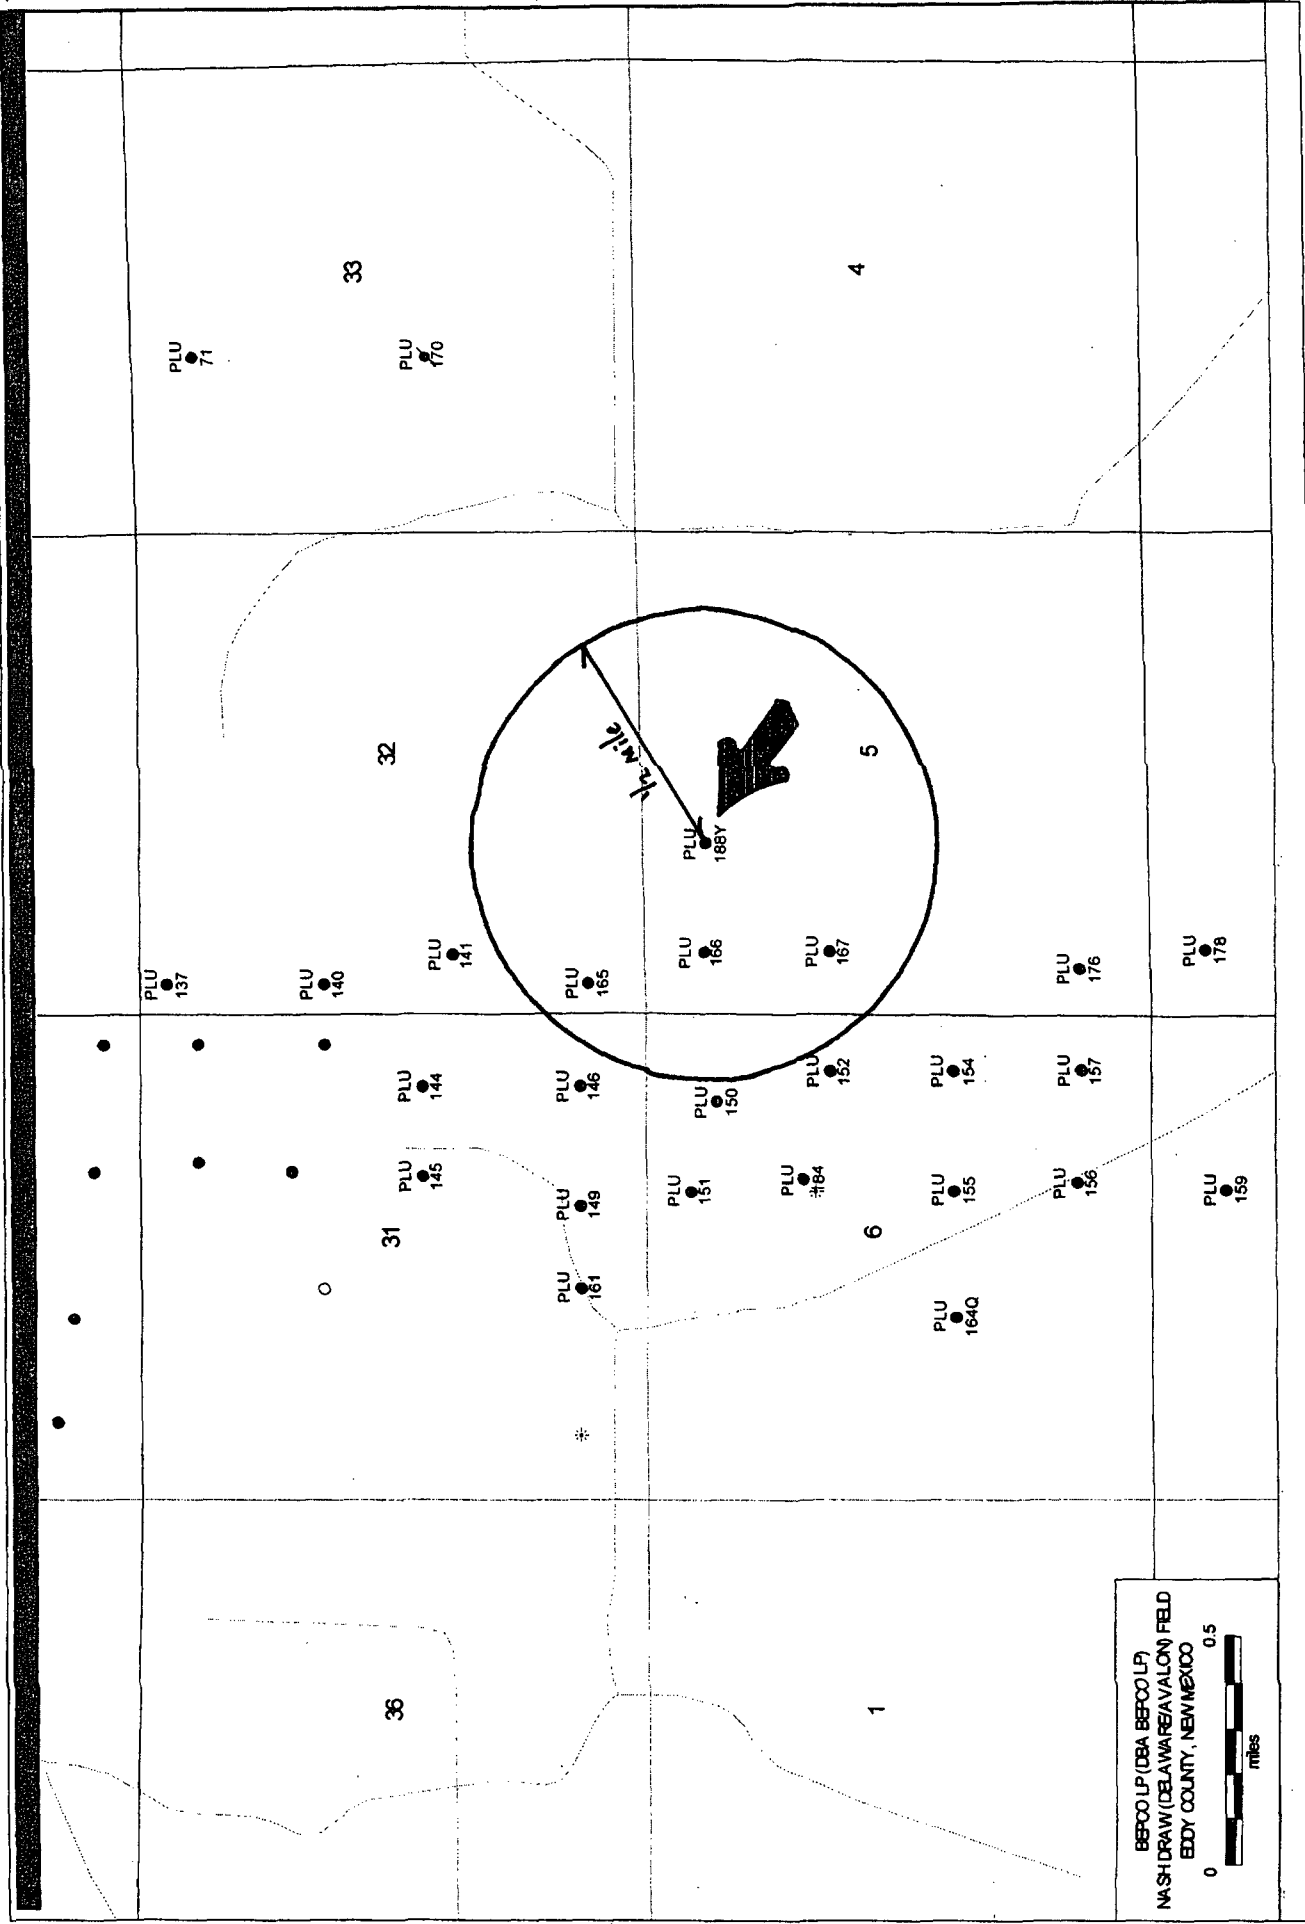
33

PLU 71

PLU 170

4

32

1/2 mile

5

PLU 188Y

PLU 137

PLU 140

PLU 141

PLU 165

PLU 166

PLU 167

PLU 176

PLU 178

PLU 144

PLU 146

PLU 150

PLU 152

PLU 154

PLU 157

PLU 145

PLU 149

PLU 151

PLU #84

PLU 155

PLU 156

PLU 159

31

6

PLU 161

PLU 164Q

36

1

BEPCO LP (DBA BEPCO LP)
NASH DRAW (DELAWARE/AVALON) FIELD
EDDY COUNTY, NEW MEXICO
0 0.5
miles